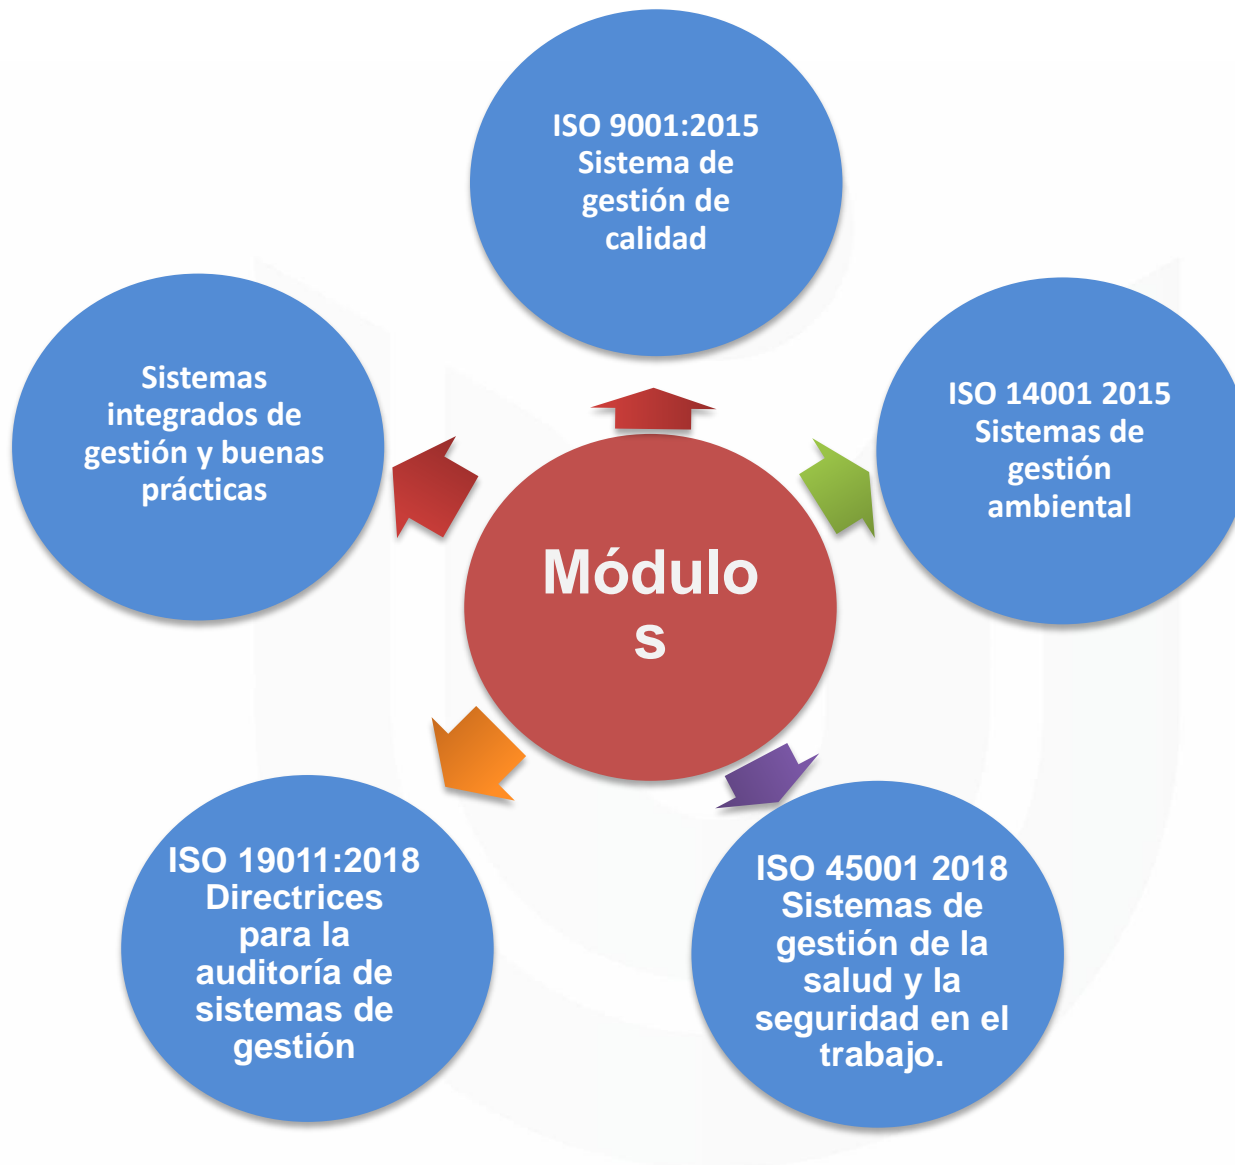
Módulo
s

ISO 9001:2015
Sistema de gestión de calidad

ISO 14001 2015
Sistemas de gestión ambiental

ISO 45001 2018
Sistemas de gestión de la salud y la seguridad en el trabajo.

ISO 19011:2018
Directrices para la auditoría de sistemas de gestión

Sistemas integrados de gestión y buenas prácticas